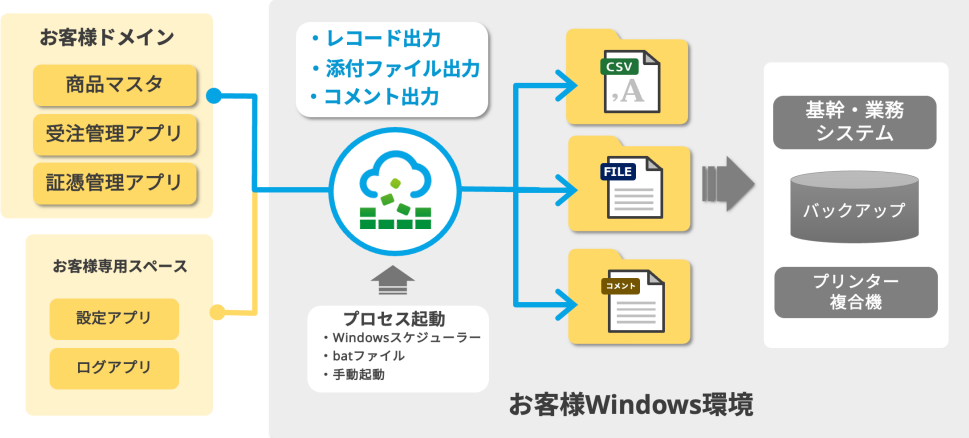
お客様ドメイン

商品マスタ

受注管理アプリ

証憑管理アプリ

お客様専用スペース

設定アプリ

ログアプリ

・レコード出力
・添付ファイル出力
・コメント出力

CSV
,A

FILE

コメント

プロセス起動
・Windowsスケジューラー
・batファイル
・手動起動

基幹・業務システム

バックアップ

プリンター複合機

お客様Windows環境